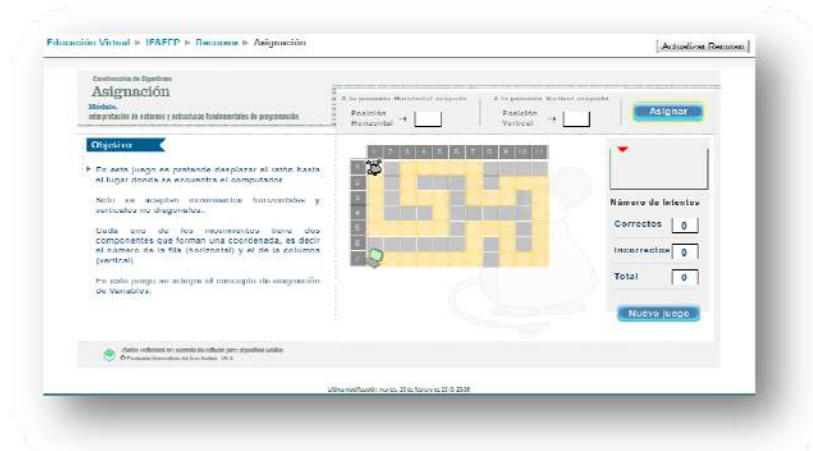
Educación Virtual ▸ IFAECP ▸ Recursos ▸ Asignación

Actualizar Recurso

Construcción de Algoritmos

Asignación

Módulo.

Interpretación de valores y estructuras fundamentales de programación

A la posición Horizontal asignarle

Posición Horizontal →

A la posición Vertical asignarle

Posición Vertical →

Asignar

Objetivo

En este juego se pretende desplazar el ratón hasta el lugar donde se encuentra el computador.

Solo se aceptan movimientos horizontales y verticales no diagonales.

Cada uno de los movimientos tiene dos componentes que forman una coordenada, es decir el número de la fila (horizontal) y el de la columna (vertical).

En este juego se trabaja el concepto de asignación de variables.

1 2 3 4 5 6 7 8 9 10 11

1 2 3 4 5 6 7

Número de Intentos

Correctos 0

Incorrectos 0

Total 0

Nuevo juego

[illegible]

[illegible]

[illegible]